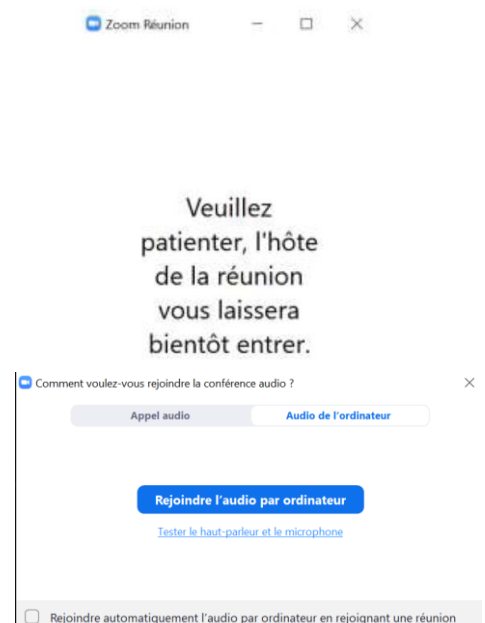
Zoom Réunion

Veuillez patienter, l'hôte de la réunion vous laissera bientôt entrer.

Comment voulez-vous rejoindre la conférence audio ?

Appel audio

Audio de l'ordinateur

Rejoindre l'audio par ordinateur

Tester le haut-parleur et le microphone

Rejoindre automatiquement l'audio par ordinateur en rejoignant une réunion